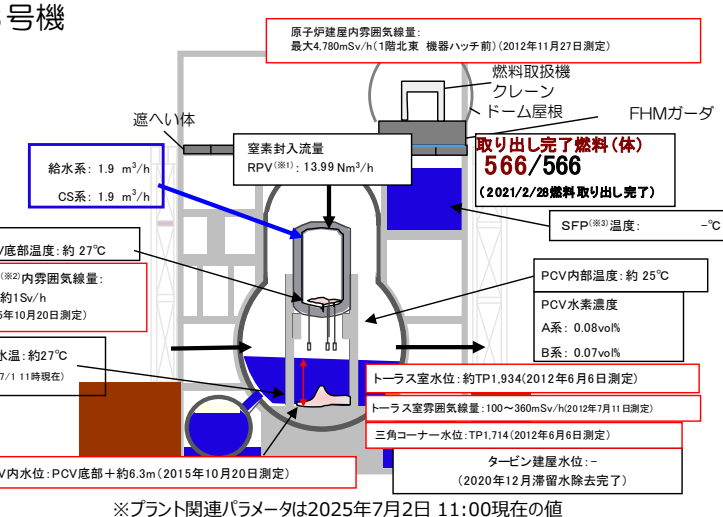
号機

原子炉建屋内雰囲気線量：
最大4,780mSv/h（1階北東 機器ハッチ前）（2012年11月27日測定）

燃料取扱機

クレーン

ドーム屋根

FHMガーダ

遮へい体

窒素封入流量
RPV（※1）：13.99 Nm³/h

取り出し完了燃料（体）
566/566
（2021/2/28燃料取り出し完了）

給水系：1.9 m³/h

CS系：1.9 m³/h

SFP（※3）温度： -℃

V/底部温度：約 27℃

（※2）内雰囲気線量：
約1Sv/h
5年10月20日測定）

PCV内部温度：約 25℃

PCV水素濃度
A系：0.08vol%
B系：0.07vol%

水温：約27℃
7/1 11時現在）

トーラス室水位：約TP1,934（2012年6月6日測定）

トーラス室雰囲気線量：100～360mSv/h（2012年7月11日測定）

三角コーナー水位：TP1,714（2012年6月6日測定）

タービン建屋水位：-
（2020年12月滞留水除去完了）

V内水位：PCV底部＋約6.3m（2015年10月20日測定）

※プラント関連パラメータは2025年7月2日 11:00現在の値